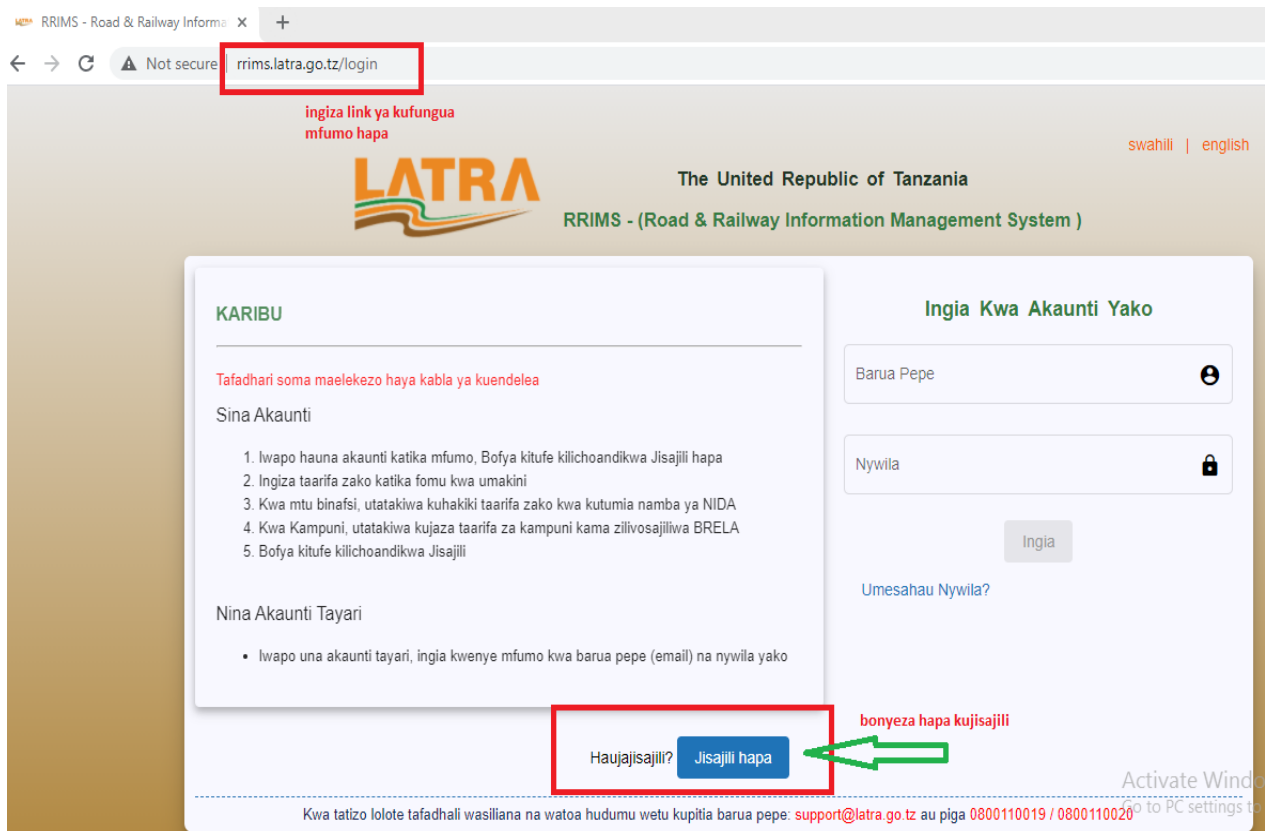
RRIMS - Road & Railway Informa ×

Not secure | rrims.latra.go.tz/login

ingiza link ya kufungua mfumo hapa

swahili | english

LATRA

The United Republic of Tanzania

RRIMS - (Road & Railway Information Management System )

KARIBU

Tafadhari soma maelekezo haya kabla ya kuendelea

Sina Akaunti

1. Iwapo hauna akaunti katika mfumo, Bofya kitufe kilichoandikwa Jisajili hapa
2. Ingiza taarifa zako katika fomu kwa umakini
3. Kwa mtu binafsi, utatakiwa kuhakiki taarifa zako kwa kutumia namba ya NIDA
4. Kwa Kampuni, utatakiwa kujaza taarifa za kampuni kama zilivosajiliwa BRELA
5. Bofya kitufe kilichoandikwa Jisajili

Nina Akaunti Tayari

• Iwapo una akaunti tayari, ingia kwenye mfumo kwa barua pepe (email) na nywila yako

Ingia Kwa Akaunti Yako

Barua Pepe

Nywila

Ingia

Umesahau Nywila?

bonyeza hapa kujisajili

Haujajisajili? Jisajili hapa

Activate Windo
Go to PC settings t

Kwa tatizo lolote tafadhali wasiliana na watoa hudumu wetu kupitia barua pepe: support@latra.go.tz au piga 0800110019 / 0800110020